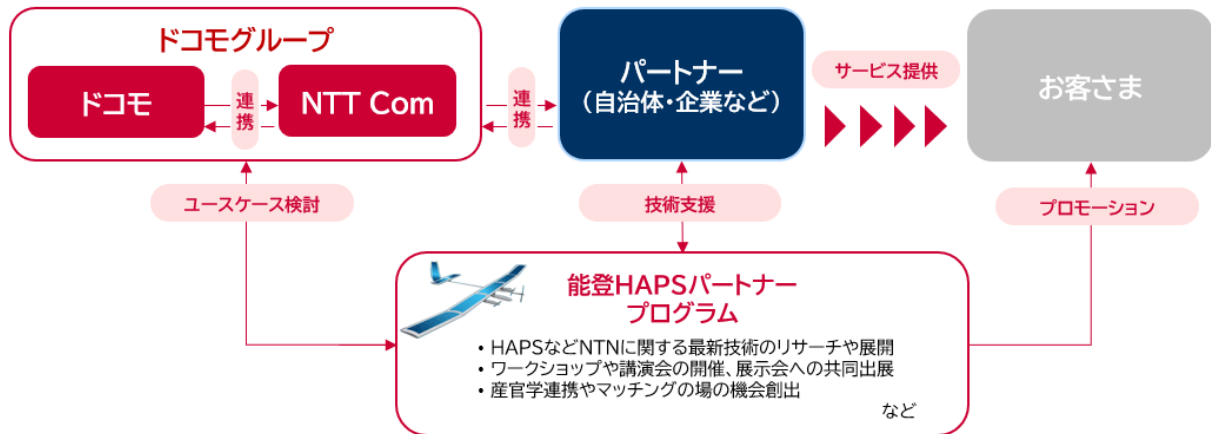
ドコモグループ

ドコモ

連携

NTT Com

連携

パートナー
（自治体・企業など）

サービス提供

お客さま

ユースケース検討

技術支援

プロモーション

能登HAPSパートナープログラム

• HAPSなどNTNに関する最新技術のリサーチや展開
• ワークショップや講演会の開催、展示会への共同出展
• 産官学連携やマッチングの場の機会創出

など